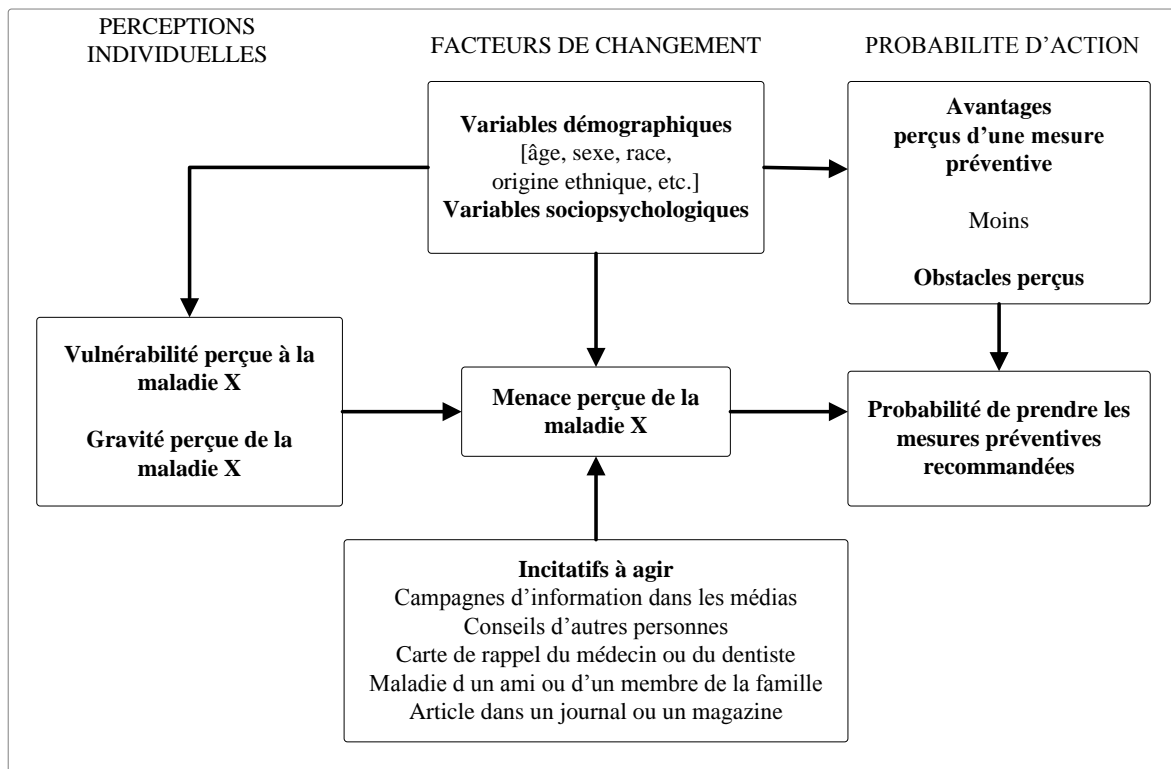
PERCEPTIONS INDIVIDUELLES

FACTEURS DE CHANGEMENT

PROBABILITE D'ACTION

**Variables démographiques**
[âge, sexe, race, origine ethnique, etc.]
**Variables sociopsychologiques**

**Avantages perçus d'une mesure préventive**

Moins

**Obstacles perçus**

**Vulnérabilité perçue à la maladie X**

**Gravité perçue de la maladie X**

**Menace perçue de la maladie X**

**Probabilité de prendre les mesures préventives recommandées**

**Incitatifs à agir**
Campagnes d'information dans les médias
Conseils d'autres personnes
Carte de rappel du médecin ou du dentiste
Maladie d un ami ou d'un membre de la famille
Article dans un journal ou un magazine